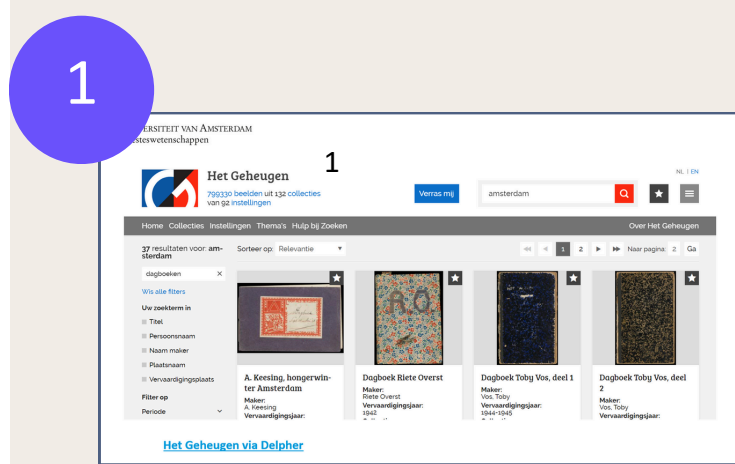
1

ERSITEIT VAN AMSTERDAM
esteswetenschappen

Het Geheugen

1

799330 beelden uit 132 collecties van 92 instellingen

Verras mij

amsterdam

NL | EN

Home Collecties Instellingen Thema's Hulp bij Zoeken

Over Het Geheugen

37 resultaten voor: amsterdam

Sorteer op: Relevantie

1 2 Naar pagina: 2 Ga

dagboeken ×

Wis alle filters

Uw zoekterm in

Titel

Persoonsnaam

Naam maker

Plaatsnaam

Vervaardigingsplaats

Filter op

Periode

A. Keesing, hongerwinter Amsterdam
Maker:
A. Keesing
Vervaardigingsjaar:

Dagboek Riete Overst
Maker:
Riete Overst
Vervaardigingsjaar:
1942

Dagboek Toby Vos, deel 1
Maker:
Vos, Toby
Vervaardigingsjaar:
1944-1945

Dagboek Toby Vos, deel 2
Maker:
Vos, Toby
Vervaardigingsjaar:

Het Geheugen via Delpher